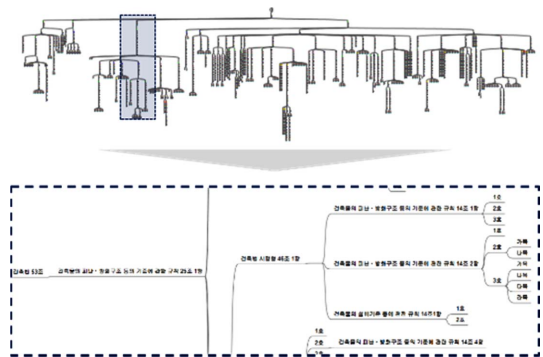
건축법 53조

건축물의 피난 · 방화구조 등의 기준에 관한 규칙 23조 1항

건축법 시행령 46조 1항

건축물의 피난 · 방화구조 등의 기준에 관한 규칙 14조 1항

1호

2호

3호

건축물의 피난 · 방화구조 등의 기준에 관한 규칙 14조 2항

1호

2호

가목

나목

3호

가목

나목

다목

라목

건축물의 설비기준 등에 관한 규칙 14조 1항

1호

2호

1호

2호

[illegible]

건축물의 피난 · 방화구조 등의 기준에 관한 규칙 14조 4항